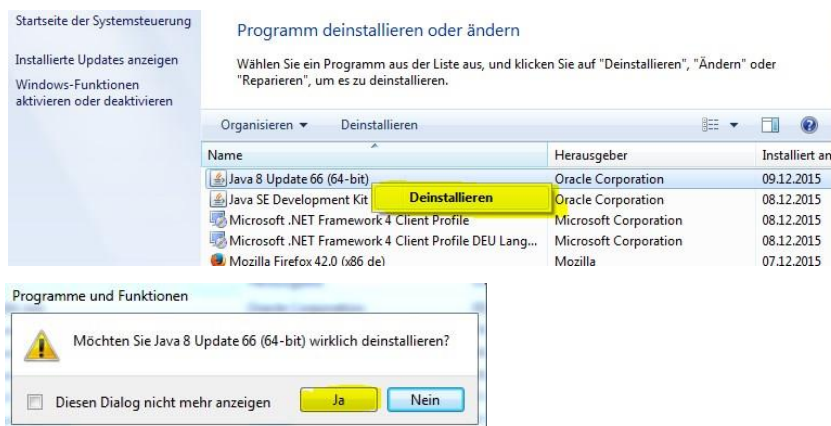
Startseite der Systemsteuerung

Installierte Updates anzeigen

Windows-Funktionen aktivieren oder deaktivieren

Programm deinstallieren oder ändern

Wählen Sie ein Programm aus der Liste aus, und klicken Sie auf "Deinstallieren", "Ändern" oder "Reparieren", um es zu deinstallieren.

Organisieren ▼ Deinstallieren

| Name | Herausgeber | Installiert an |
|---|---|---|
| Java 8 Update 66 (64-bit) | Oracle Corporation | 09.12.2015 |
| Java SE Development Kit | Oracle Corporation | 08.12.2015 |
| Microsoft .NET Framework 4 Client Profile | Microsoft Corporation | 08.12.2015 |
| Microsoft .NET Framework 4 Client Profile DEU Lang... | Microsoft Corporation | 08.12.2015 |
| Mozilla Firefox 42.0 (x86 de) | Mozilla | 07.12.2015 |

Deinstallieren

Programme und Funktionen

Möchten Sie Java 8 Update 66 (64-bit) wirklich deinstallieren?

Diesen Dialog nicht mehr anzeigen

Ja

Nein